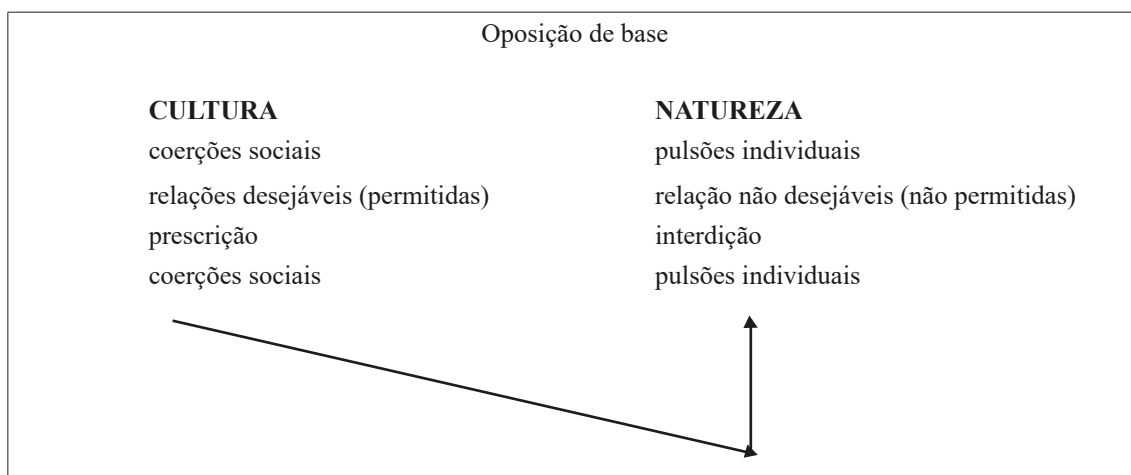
Oposição de base

| CULTURA | NATUREZA |
|---|---|
| coerções sociais | pulsões individuais |
| relações desejáveis (permitidas) | relação não desejáveis (não permitidas) |
| prescrição | interdição |
| coerções sociais | pulsões individuais |